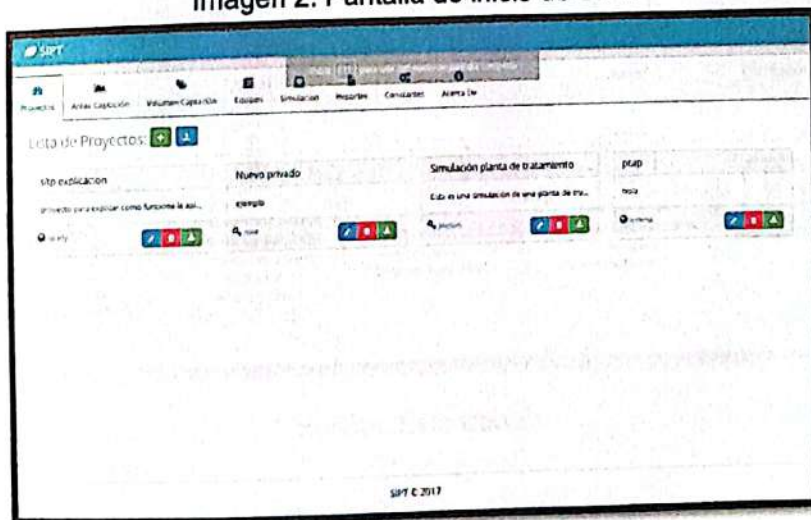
Imagen 2. Pantalla de inicio de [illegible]

SIPT

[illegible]

Proyectos Áreas Captación Volumen Captación Equipos Simulación Reportes Constantes Alerta De

Lista de Proyectos:

sitp explicacion
proyecto para explicar como funciona la apl...
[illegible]

Nuevo privado
ejemplo
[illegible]

Simulación planta de tratamiento
Esta es una simulación de una planta de tra...
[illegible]

ptap
hola
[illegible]

SIPT © 2017